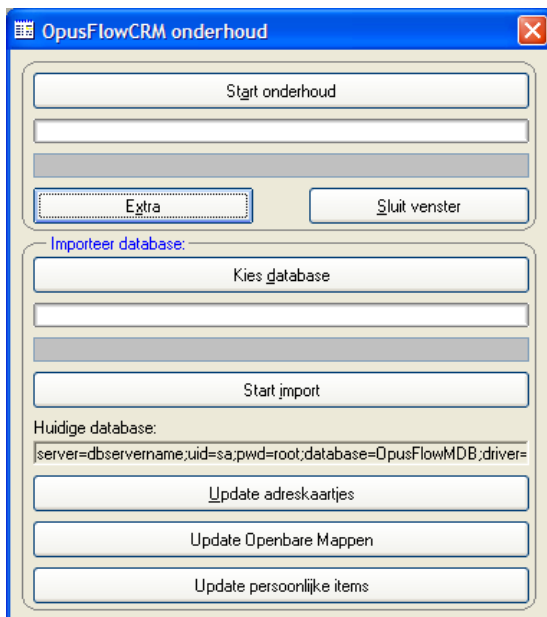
OpusFlowCRM onderhoud

Start onderhoud

Extra

Sluit venster

Importeer database:

Kies database

Start import

Huidige database:

server=dbservername;uid=sa;pwd=root;database=OpusFlowMDB;driver=

Update adreskaartjes

Update Openbare Mappen

Update persoonlijke items